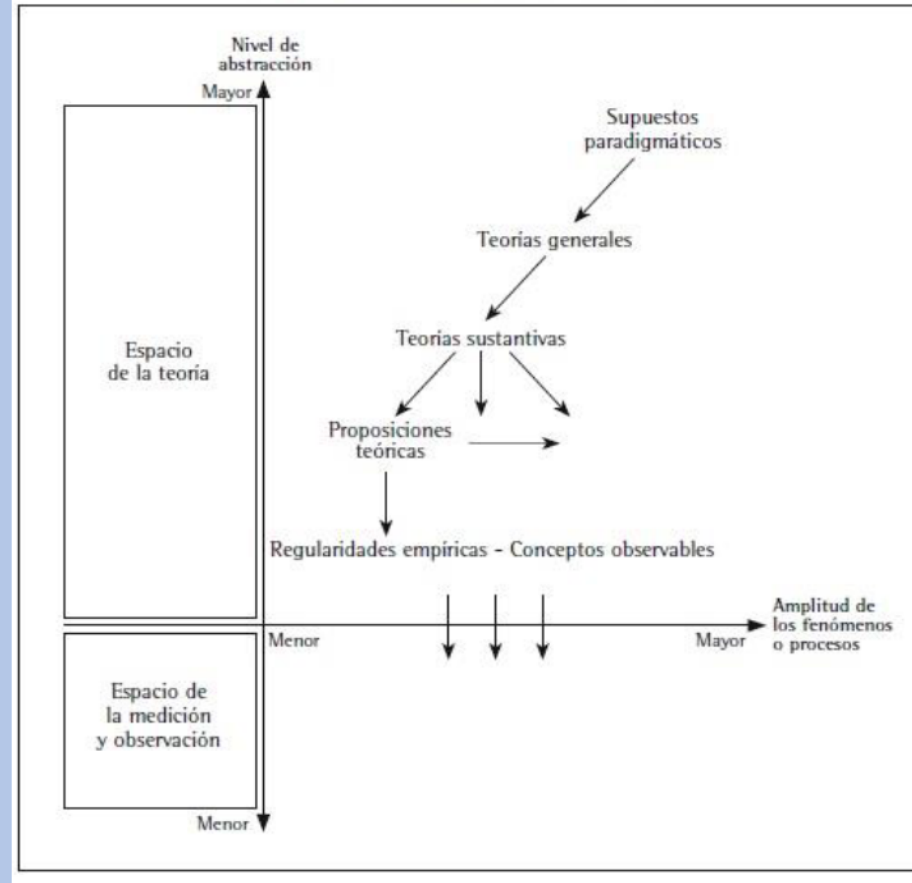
Nivel de abstracción

Mayor

Supuestos paradigmáticos

Teorías generales

Teorías sustantivas

Espacio de la teoría

Proposiciones teóricas

Regularidades empíricas - Conceptos observables

Amplitud de los fenómenos o procesos

Menor

Mayor

Espacio de la medición y observación

Menor